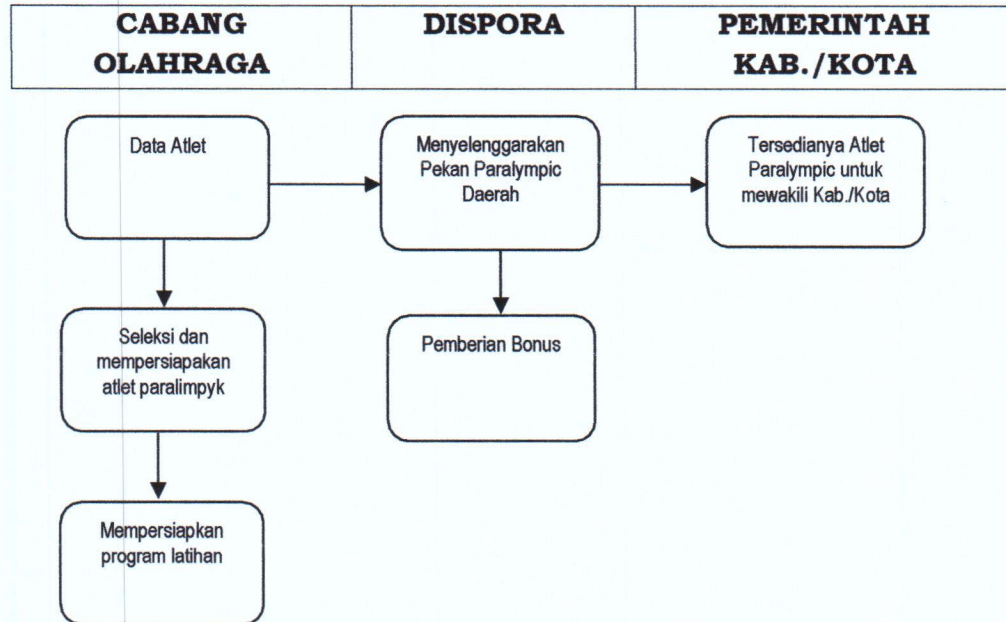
| CABANG OLAHRAGA | DISPORA | PEMERINTAH KAB./KOTA |
|---|---|---|

Data Atlet

Seleksi dan mempersiapakan atlet paralimpyk

Mempersiapkan program latihan

Menyelenggarakan Pekan Paralympic Daerah

Pemberian Bonus

Tersedianya Atlet Paralympic untuk mewakili Kab./Kota